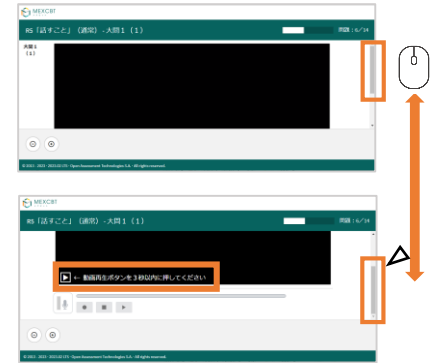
MEXCBT

R5「話すこと」(通常) - 大問1 (1)

問題：6/14

大問1
(1)

© 2021 - 2023 - 2023 (C) CTS - Open Assessment Technologies S.A. - All rights reserved.

MEXCBT

R5「話すこと」(通常) - 大問1 (1)

問題：6/14

← 動画再生ボタンを３秒以内に押してください

© 2021 - 2023 - 2023 (C) CTS - Open Assessment Technologies S.A. - All rights reserved.